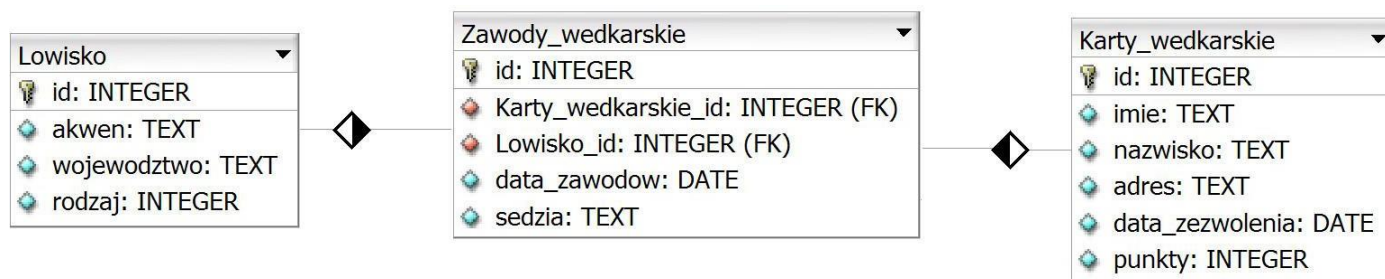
Lowisko
id: INTEGER
akwen: TEXT
wojewodztwo: TEXT
rodzaj: INTEGER

Zawody_wedkarskie
id: INTEGER
Karty_wedkarskie_id: INTEGER (FK)
Lowisko_id: INTEGER (FK)
data_zawodow: DATE
sedzia: TEXT

Karty_wedkarskie
id: INTEGER
imie: TEXT
nazwisko: TEXT
adres: TEXT
data_zezwolenia: DATE
punkty: INTEGER